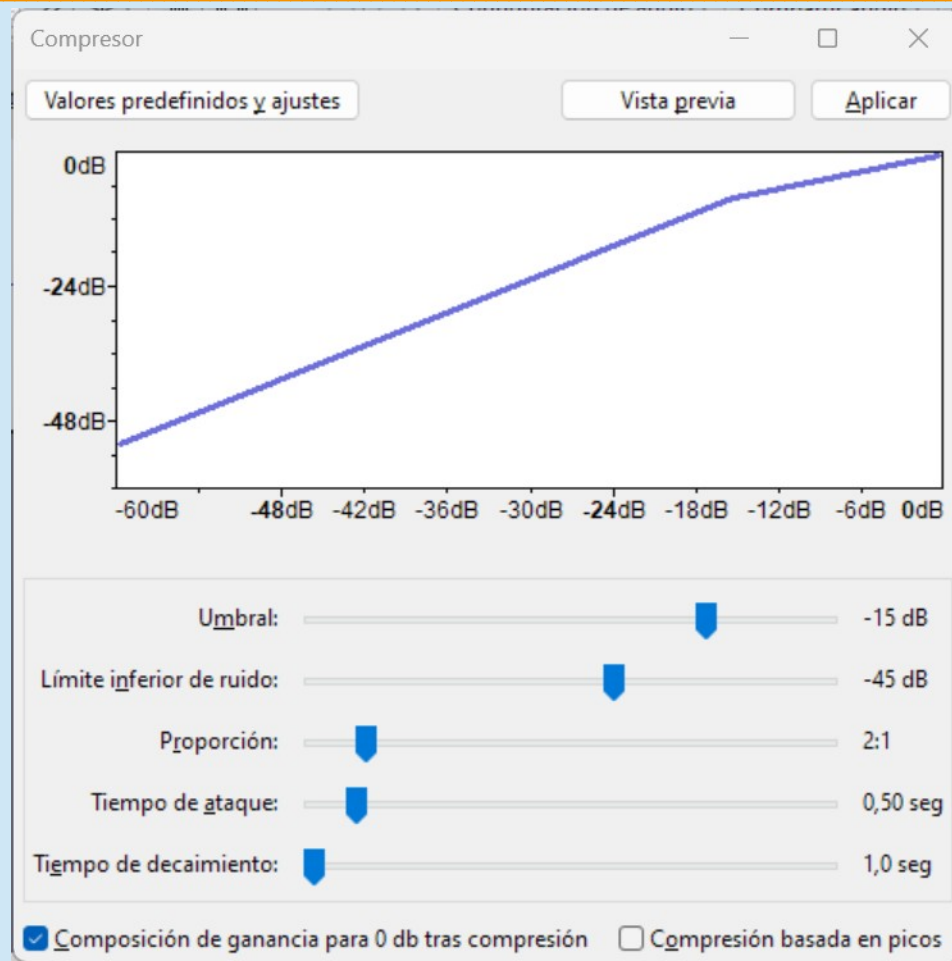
Compresor

Valores predefinidos y ajustes

Vista previa

Aplicar

0dB
-24dB
-48dB

-60dB -48dB -42dB -36dB -30dB -24dB -18dB -12dB -6dB 0dB

Umbral: -15 dB
Límite inferior de ruido: -45 dB
Proporción: 2:1
Tiempo de ataque: 0,50 seg
Tiempo de decaimiento: 1,0 seg

Composición de ganancia para 0 db tras compresión

Compresión basada en picos